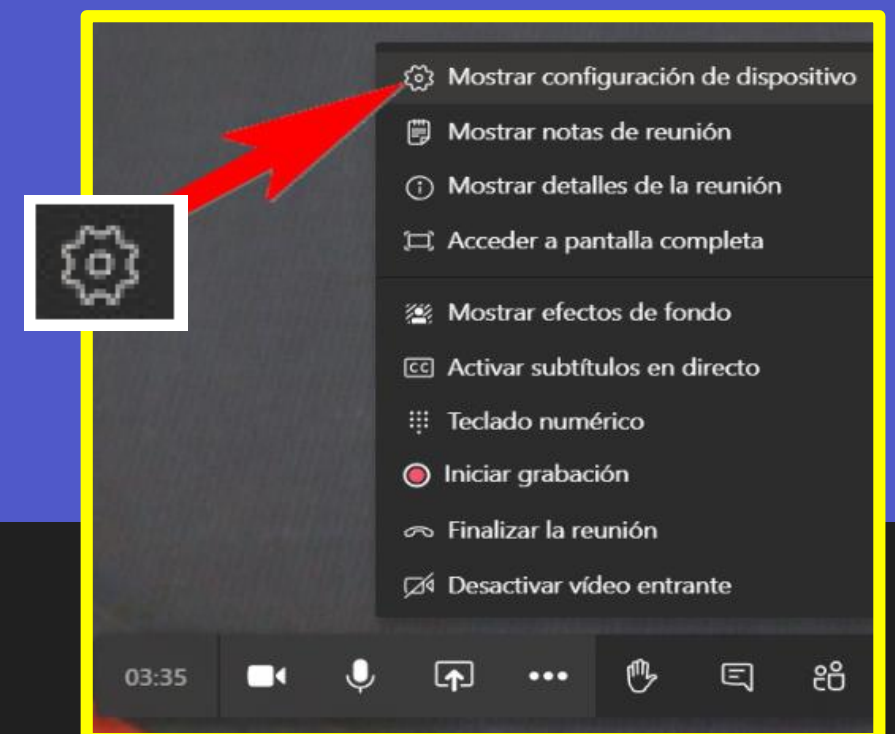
Mostrar configuración de dispositivo
Mostrar notas de reunión
Mostrar detalles de la reunión
Acceder a pantalla completa
Mostrar efectos de fondo
Activar subtítulos en directo
Teclado numérico
Iniciar grabación
Finalizar la reunión
Desactivar vídeo entrante
03:35